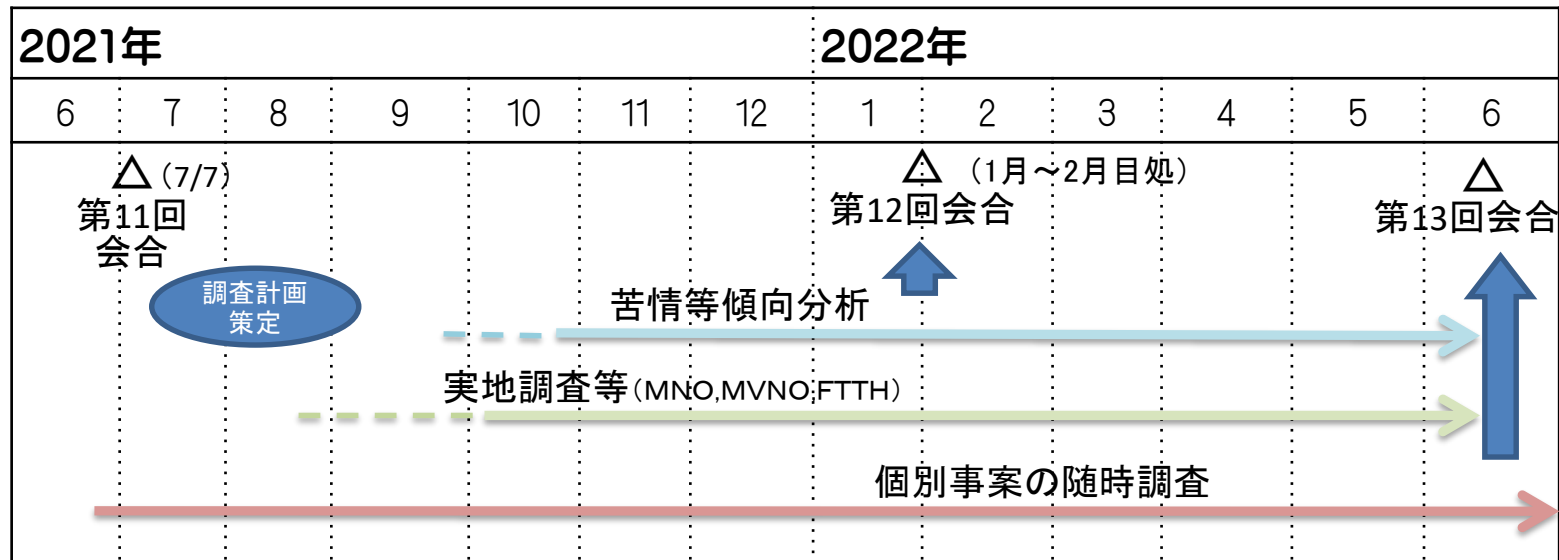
2021年

2022年

| 6 | 7 | 8 | 9 | 10 | 11 | 12 | 1 | 2 | 3 | 4 | 5 | 6 |
|---|---|---|---|---|---|---|---|---|---|---|---|---|

△（7/7）
第11回
会合

△（1月～2月目処）
第12回会合

△
第13回会合

調査計画
策定

苦情等傾向分析

実地調査等（MNO,MVNO,FTTH）

個別事案の随時調査